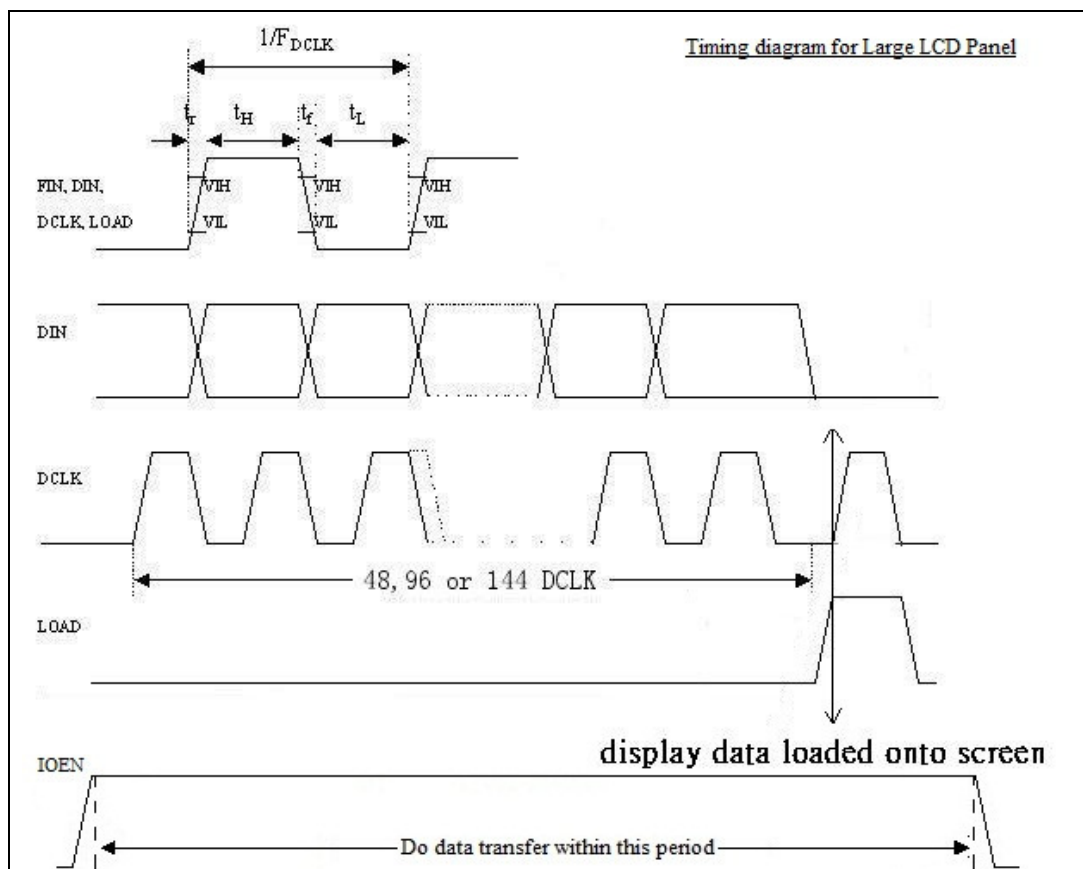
$1/F_{DCLK}$

Timing diagram for Large LCD Panel

$t_r$ $t_H$ $t_f$ $t_L$

FIN, DIN,
DCLK, LOAD

VIH VIH VIH
VIL VIL VIL

DIN

DCLK

48, 96 or 144 DCLK

LOAD

display data loaded onto screen

IOEN

Do data transfer within this period